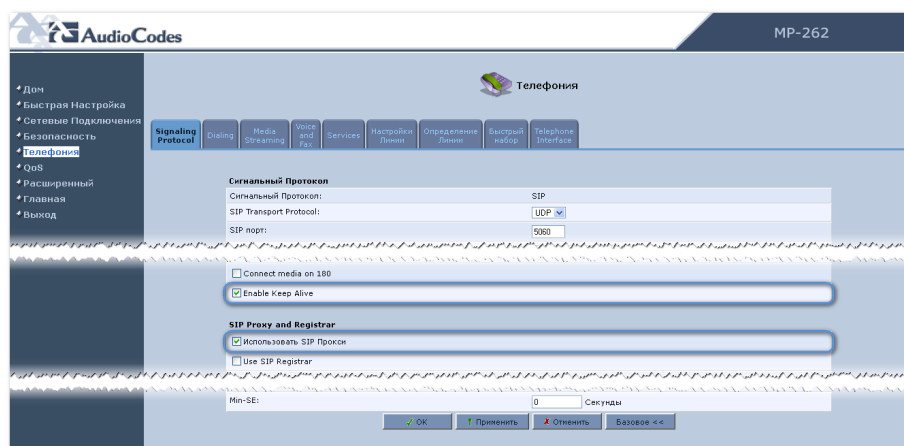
AudioCodes

MP-262

Дом
Быстрая Настройка
Сетевые Подключения
Безопасность
Телефония
QoS
Расширенный
Главная
Выход

Телефония

Signaling Protocol | Dialing | Media Streaming | Voice and Fax | Services | Настройки Линии | Определение Линии | Быстрый набор | Telephone Interface

Сигнальный Протокол

| Сигнальный Протокол: | SIP |
|---|---|
| SIP Transport Protocol: | UDP |
| SIP порт: | 5060 |

Connect media on 180

Enable Keep Alive

SIP Proxy and Registrar

Использовать SIP Прокси

Use SIP Registrar

Min-SE: 0 Секунды

OK | Применить | Отменить | Базовое <<